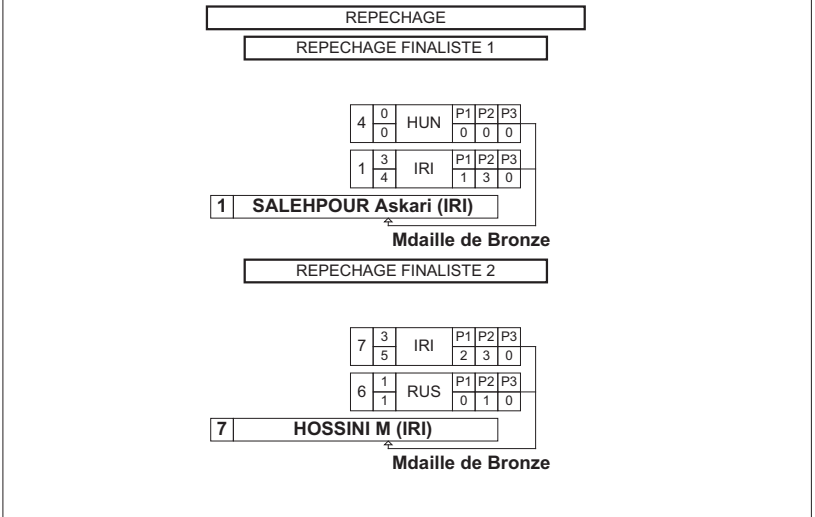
REPECHAGE

REPECHAGE FINALISTE 1

| | | | P1 | P2 | P3 |
|---|---|---|---|---|---|
| 4 | 0 / 0 | HUN | 0 | 0 | 0 |
| 1 | 3 / 4 | IRI | 1 | 3 | 0 |

1 SALEHPOUR Askari (IRI)

Mdaille de Bronze

REPECHAGE FINALISTE 2

| | | | P1 | P2 | P3 |
|---|---|---|---|---|---|
| 7 | 3 / 5 | IRI | 2 | 3 | 0 |
| 6 | 1 / 1 | RUS | 0 | 1 | 0 |

7 HOSSINI M (IRI)

Mdaille de Bronze